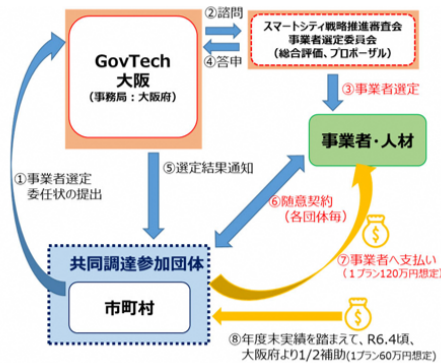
GovTech
大阪
（事務局：大阪府）

②諮問

④答申

スマートシティ戦略推進審査会
事業者選定委員会
（総合評価、プロポーザル）

③事業者選定

事業者・人材

①事業者選定
委任状の提出

⑤選定結果通知

⑥随意契約
（各団体毎）

共同調達参加団体

市町村

⑦事業者へ支払い
（1プラン120万円想定）

⑧年度末実績を踏まえて、R6.4頃、
大阪府より1/2補助（1プラン60万円想定）